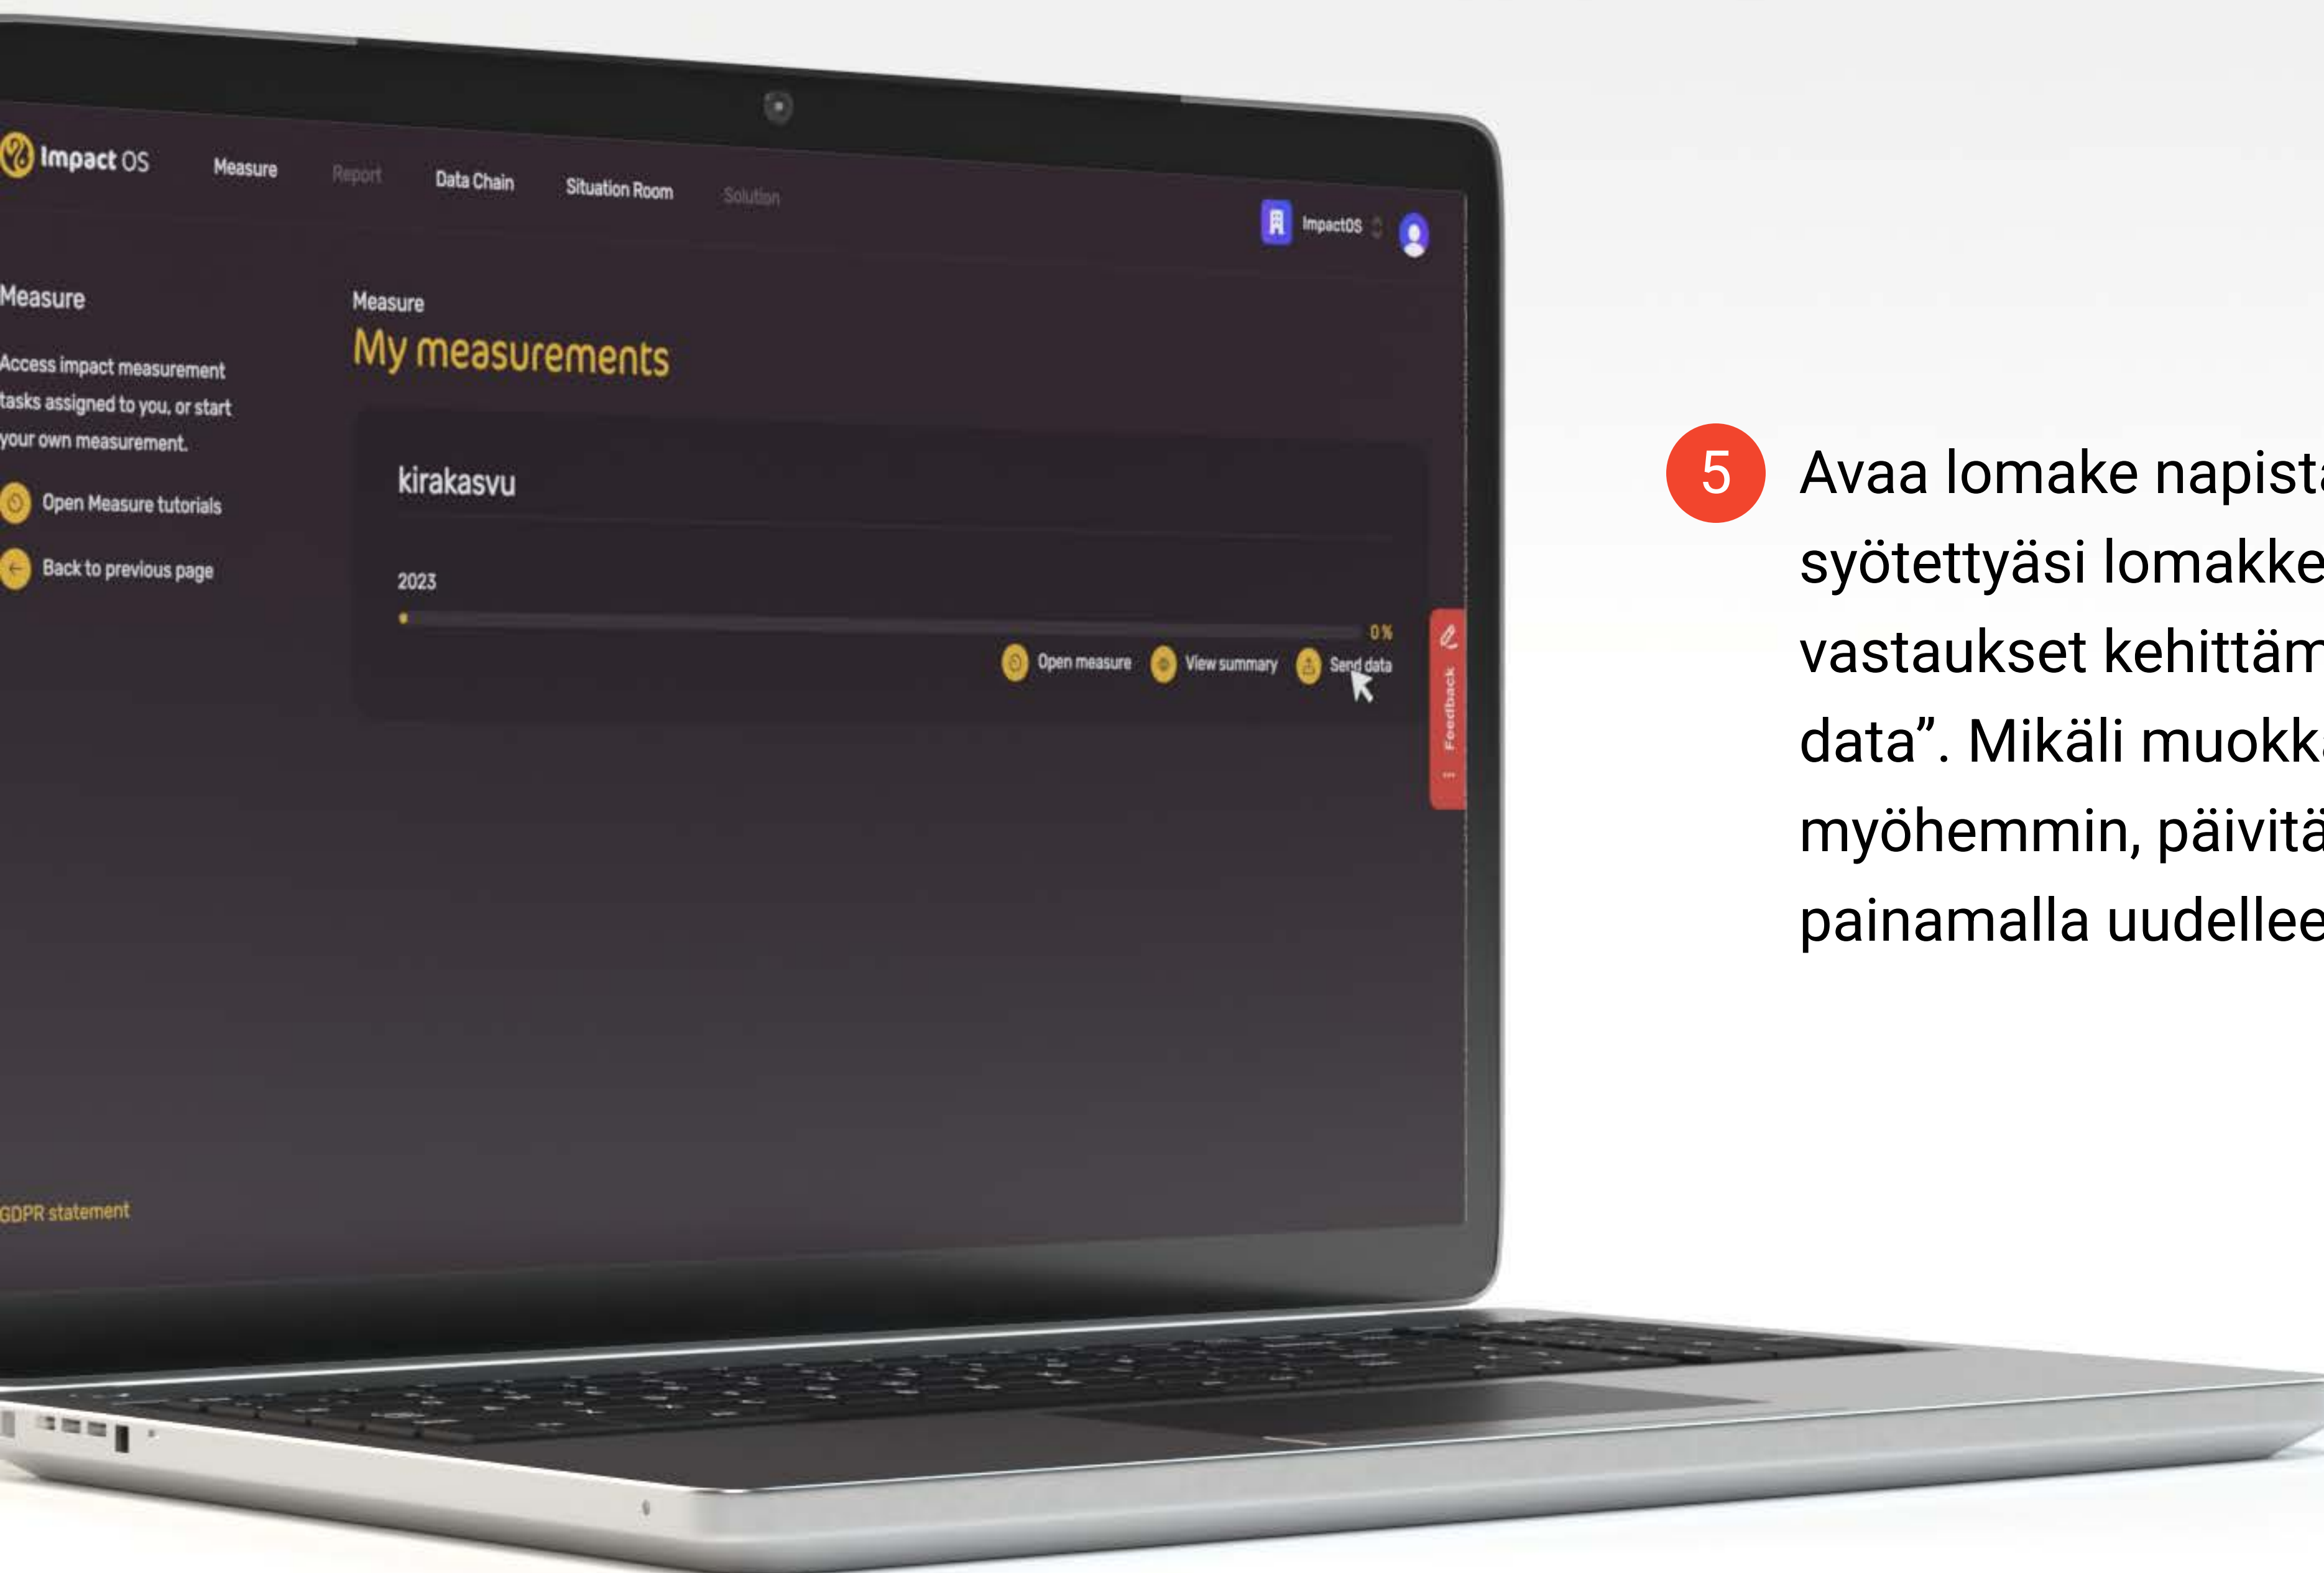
Impact OS Measure Report Data Chain Situation Room Solution

ImpactOS

Measure

Access impact measurement tasks assigned to you, or start your own measurement.

Open Measure tutorials

Back to previous page

Measure
My measurements

kirakasvu

2023

0 %

Open measure View summary Send data

Feedback

GDPR statement

5 Avaa lomake napist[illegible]
syötettyäsi lomakke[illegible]
vastaukset kehittäm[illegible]
data”. Mikäli muokk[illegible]
myöhemmin, päivitä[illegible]
painamalla uudellee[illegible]